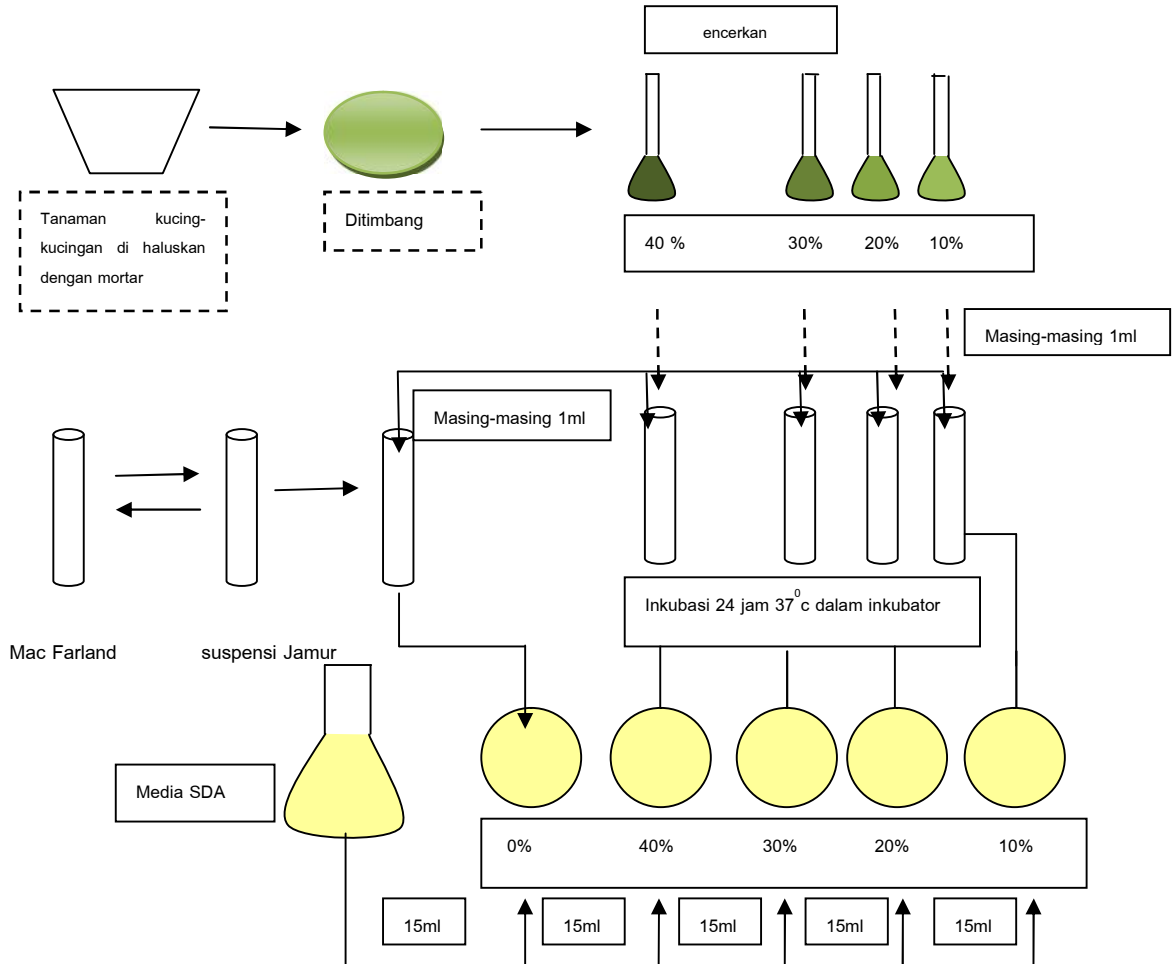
encerkan

Tanaman kucing-kucingan di haluskan dengan mortar

Ditimbang

40 % 30% 20% 10%

Masing-masing 1ml

Masing-masing 1ml

Inkubasi 24 jam $37^0$c dalam inkubator

Mac Farland

suspensi Jamur

Media SDA

0% 40% 30% 20% 10%

15ml 15ml 15ml 15ml 15ml